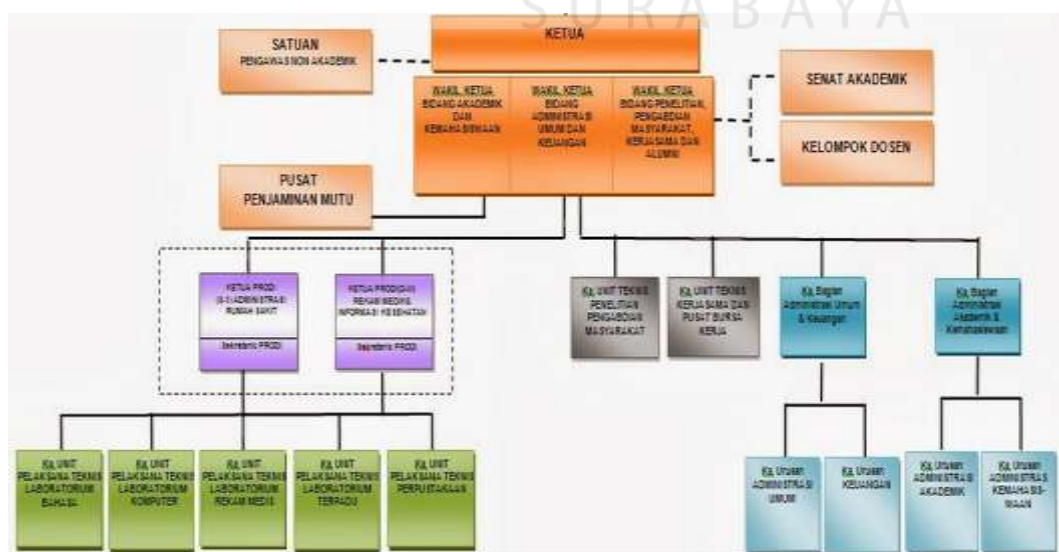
S U R A B A Y A

KETUA

SATUAN
PENGAWAS NON AKADEMIK

WAKIL KETUA BIDANG AKADEMIK DAN KEMAHASISWAAN

WAKIL KETUA BIDANG ADMINISTRASI UMUM DAN KEUANGAN

WAKIL KETUA BIDANG PENELITIAN, PENGABDIAN MASYARAKAT, KERJASAMA DAN ALUMNI

SENAT AKADEMIK

KELOMPOK DOSEN

PUSAT PENJAMINAN MUTU

KETUA PRODI (S-1) ADMINISTRASI RUMAH SAKIT

Sekretaris PRODI

KETUA PRODI(D3) REKAM MEDIS INFORMASI KESEHATAN

Sekretaris PRODI

Ka. UNIT TEKNIS PENELITIAN PENGABDIAN MASYARAKAT

Ka. UNIT TEKNIS KERJASAMA DAN PUSAT BURSA KERJA

Ka. Bagian Administrasi Umum & Keuangan

Ka. Bagian Administrasi Akademik & Kemahasiswaan

Ka. UNIT PELAKSANA TEKNIS LABORATORIUM BAHASA

Ka. UNIT PELAKSANA TEKNIS LABORATORIUM KOMPUTER

Ka. UNIT PELAKSANA TEKNIS LABORATORIUM REKAM MEDIS

Ka. UNIT PELAKSANA TEKNIS LABORATORIUM TERPADU

Ka. UNIT PELAKSANA TEKNIS PERPUSTAKAAN

Ka. Urusan ADMINISTRASI UMUM

Ka. Urusan KEUANGAN

Ka. Urusan ADMINISTRASI AKADEMIK

Ka. Urusan ADMINISTRASI KEMAHASISWAAN